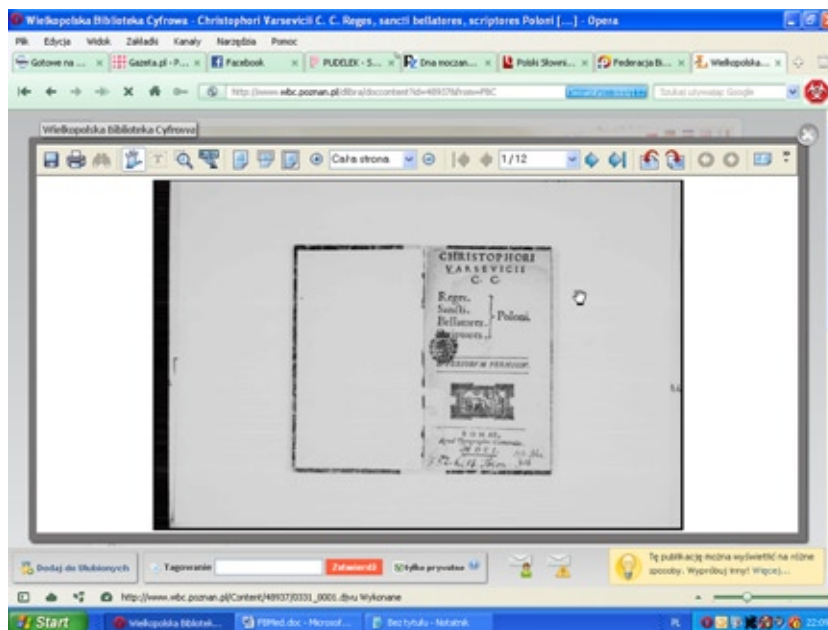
Wielkopolska Biblioteka Cyfrowa - Christophori Varsevicii C. C. Reges, sancti bellatores, scriptores Poloni [...] - Opera

Plik Edycja Widok Zakładki Kanały Narzędzia Pomoc

Gotowe na ... | Gazeta.pl - P... | Facebook | PUDELEK - S... | Dna moczan... | Polski Słowni... | Federacja B... | Wielkopolska...

http://www.wbc.poznan.pl/dlibra/doccontent?id=48937&from=FBC

Szukaj używając Google

Wielkopolska Biblioteka Cyfrowa

Cała strona

1/12

CHRISTOPHORI VARSEVICII C. C.

Reges, Sancti, Bellatores, Scriptores, Poloni.

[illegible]

ROMAE, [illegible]

MDCI

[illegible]

Dodaj do Ulubionych

Tagowanie

Zatwierdź

Tylko prywatne

Tę publikację można wyświetlić na różne sposoby. Wypróbuj inny! Więcej...

http://www.wbc.poznan.pl/Content/48937/0331_0001.djvu Wykonane

Start

Wielkopolska Bibliotek...

PBMed.doc - Microsof...

Bez tytułu - Notatnik

PL

22:09